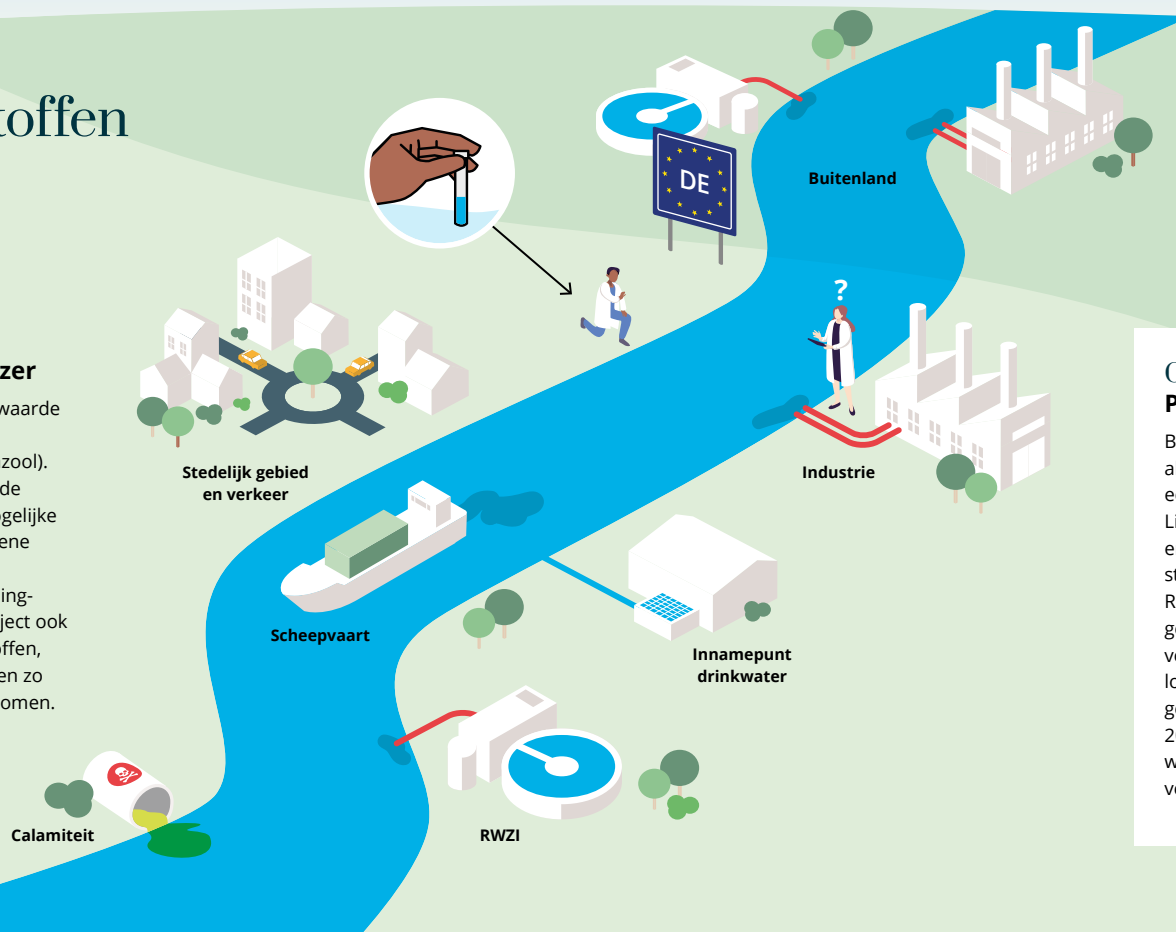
toffen

zer
waarde

zool).
de
gelijke
ene

ing-
ject ook
offen,
en zo
omen.

DE

Buitenland

Stedelijk gebied en verkeer

?

Industrie

Scheepvaart

Innamepunt drinkwater

RWZI

Calamiteit

O
P

B
a
e
Li
e
st
R
g
v
lo
g
2
w
v